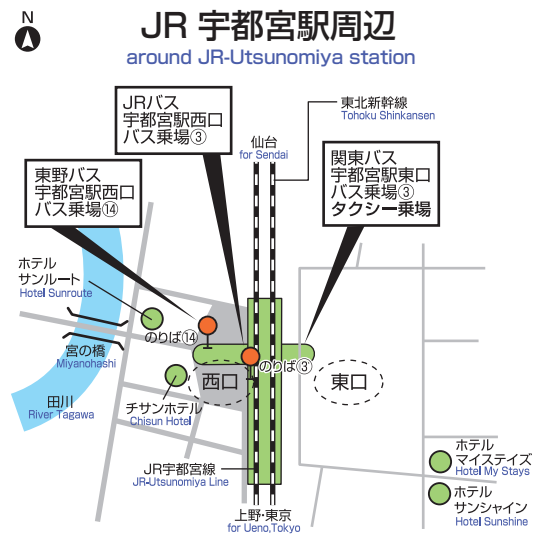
N

JR 宇都宮駅周辺
around JR-Utsunomiya station

JRバス
宇都宮駅西口
バス乗場③

東北新幹線
Tohoku Shinkansen

仙台
for Sendai

関東バス
宇都宮駅東口
バス乗場③
タクシー乗場

東野バス
宇都宮駅西口
バス乗場⑭

ホテル
サンルート
Hotel Sunroute

のりば⑭

のりば③

宮の橋
Miyanohashi

西口

東口

田川
River Tagawa

チサンホテル
Chisun Hotel

ホテル
マイステイズ
Hotel My Stays

ホテル
サンシャイン
Hotel Sunshine

JR宇都宮線
JR-Utsunomiya Line

上野･東京
for Ueno,Tokyo